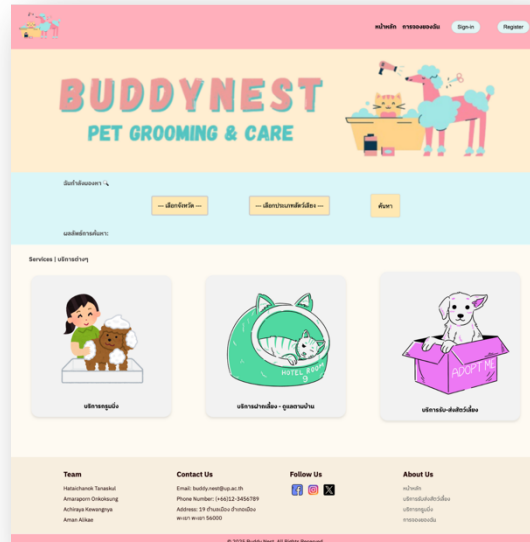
หน้าหลัก การจองของฉัน Sign-in Register

BUDDYNEST
PET GROOMING & CARE

ค้นหาร้านของเรา🔍

-- เลือกจังหวัด --
-- เลือกประเภทสัตว์เลี้ยง --
ค้นหา

ผลลัพธ์การค้นหา:

Services | บริการต่างๆ

HOTEL ROOM

ADOPT ME

บริการกรูมมิ่ง

บริการฝากเลี้ยง - ดูแลตามบ้าน

บริการรับ-ส่งสัตว์เลี้ยง

Team
Hataichanok Tanaskul
Amaraporn Onkoksung
Achiraya Kewongnya
Aman Alkae

Contact Us
Email: buddy.nest@up.ac.th
Phone Number: (+66)12-3456789
Address: 19 ตำบลแม่กา อำเภอเมือง พะเยา พะเยา 56000

Follow Us

About Us
หน้าหลัก
บริการสัตว์เลี้ยง
บริการกรูมมิ่ง
การจองของฉัน

© 2025 Buddy Nest. All Rights Reserved.